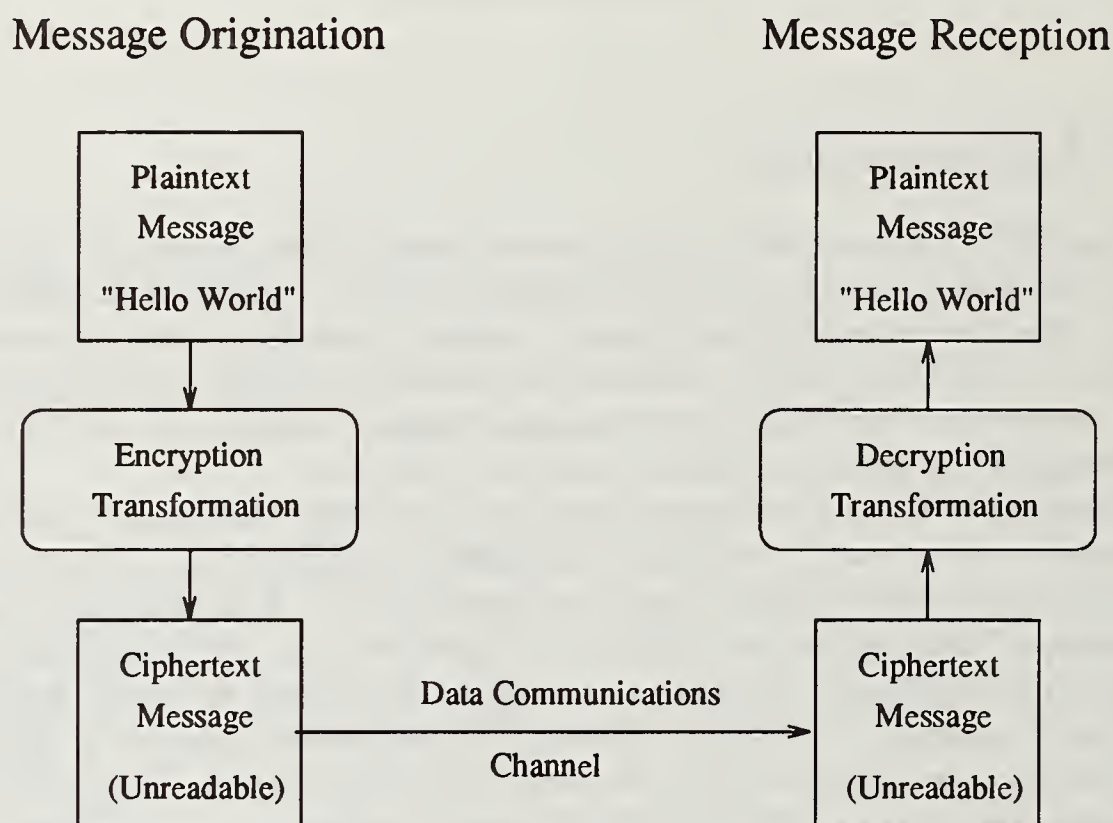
Message Origination

Message Reception

Plaintext Message "Hello World"

Encryption Transformation

Ciphertext Message (Unreadable)

Data Communications Channel

Ciphertext Message (Unreadable)

Decryption Transformation

Plaintext Message "Hello World"